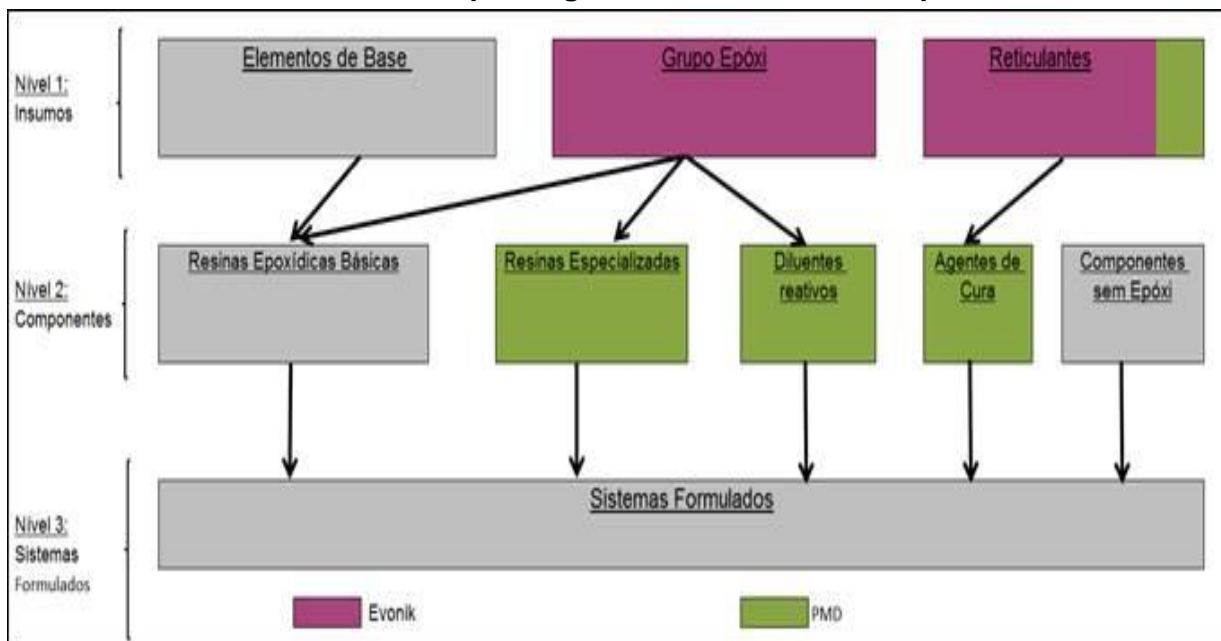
Nível 1:
Insumos

Elementos de Base

Grupo Epóxi

Reticulantes

Nível 2:
Componentes

Resinas Epoxídicas Básicas

Resinas Especializadas

Diluentes reativos

Agentes de Cura

Componentes sem Epóxi

Nível 3:
Sistemas
Formulados

Sistemas Formulados

Evonik

PMD